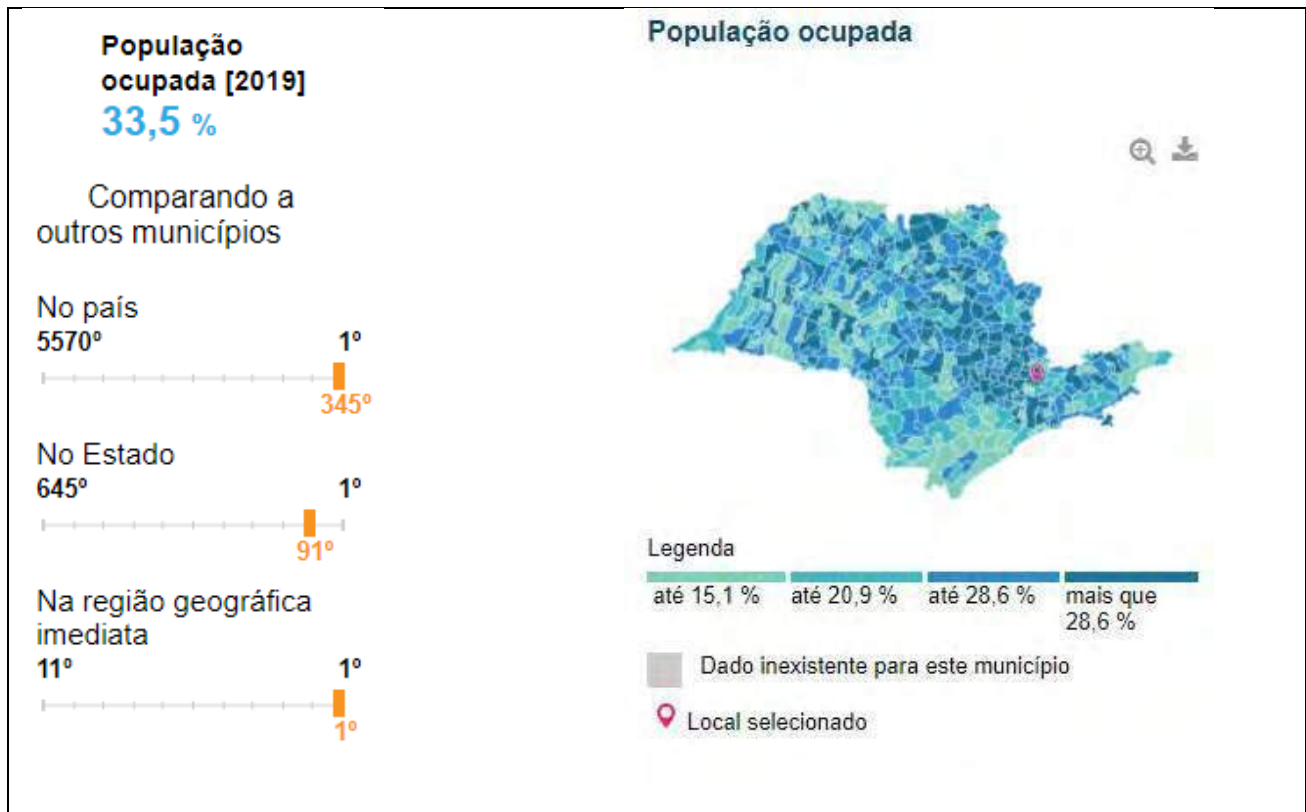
População ocupada [2019]
33,5 %

Comparando a outros municípios

No país
5570º 1º
345º

No Estado
645º 1º
91º

Na região geográfica imediata
11º 1º
1º

População ocupada

Legenda

| até 15,1 % | até 20,9 % | até 28,6 % | mais que 28,6 % |
|---|---|---|---|

Dado inexistente para este município

Local selecionado